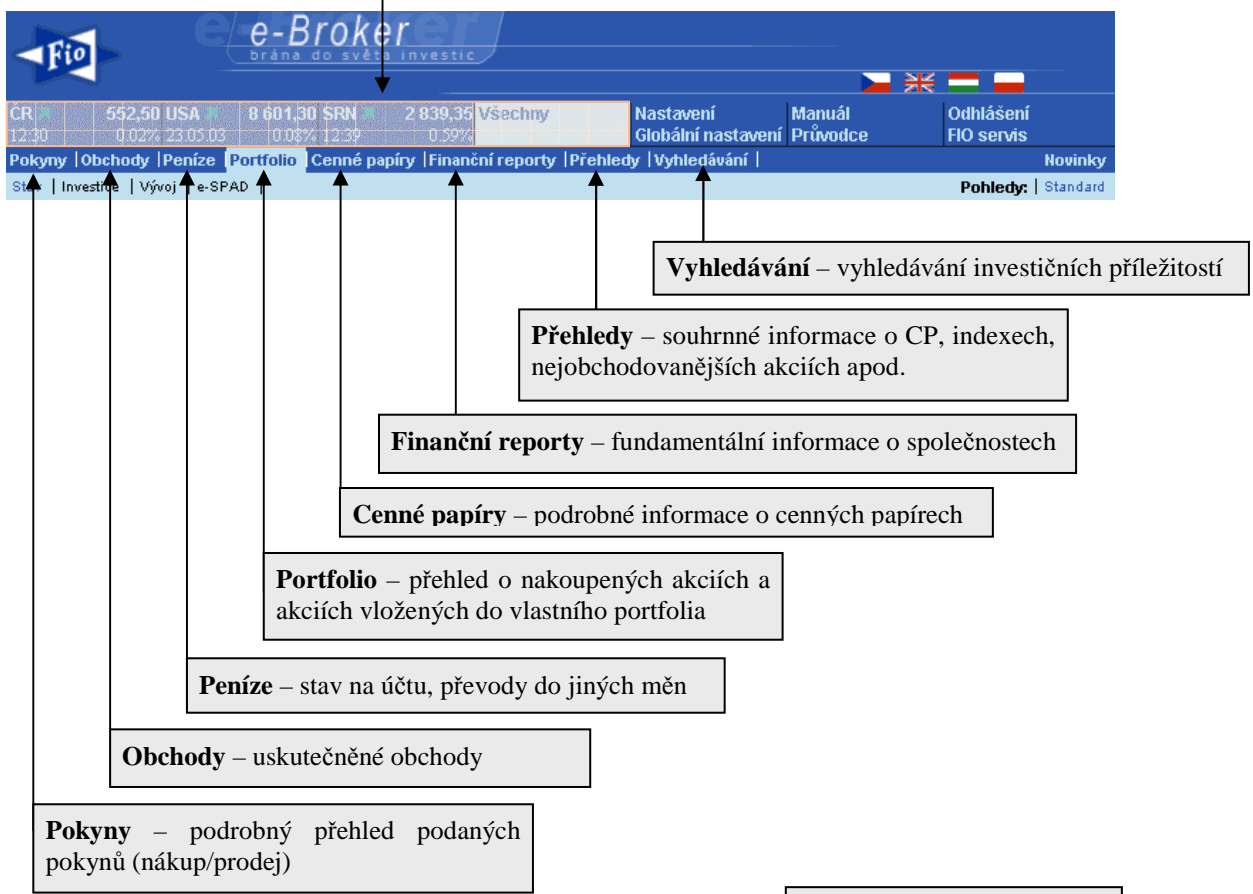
Fio

e-Broker
brána do světa investic

ČR 12:30 | 552,50 USA 0,02% 23.05.03 | 8 601,30 SRN 0,08% 12:39 | 2 839,35 0,59% | Všechny

Nastavení
Globální nastavení

Manuál
Průvodce

Odhlášení
FIO servis

Pokyny | Obchody | Peníze | Portfolio | Cenné papíry | Finanční reporty | Přehledy | Vyhledávání | Novinky

St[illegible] | Investice | Vývoj | e-SPAD | Pohledy: | Standard

**Vyhledávání** – vyhledávání investičních příležitostí

**Přehledy** – souhrnné informace o CP, indexech, nejobchodovanějších akciích apod.

**Finanční reporty** – fundamentální informace o společnostech

**Cenné papíry** – podrobné informace o cenných papírech

**Portfolio** – přehled o nakoupených akciích a akciích vložených do vlastního portfolia

**Peníze** – stav na účtu, převody do jiných měn

**Obchody** – uskutečněné obchody

**Pokyny** – podrobný přehled podaných pokynů (nákup/prodej)